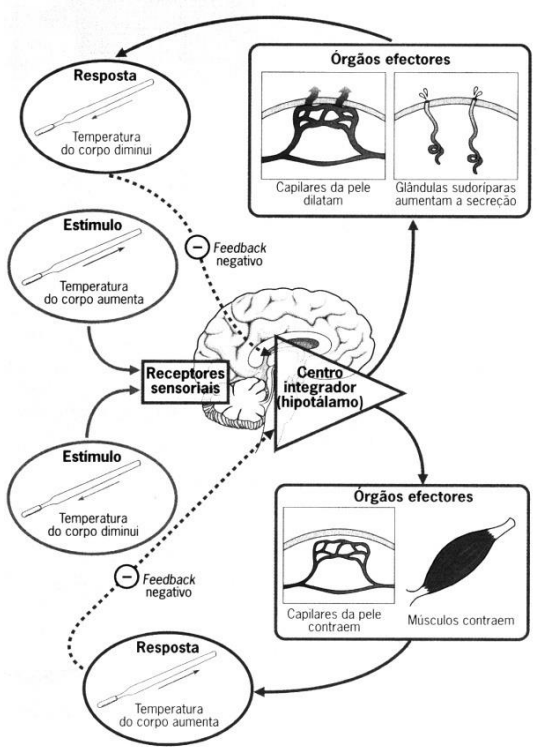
Resposta

Temperatura do corpo diminui

Órgãos efectores

Capilares da pele dilatam

Glândulas sudoríparas aumentam a secreção

Estímulo

Temperatura do corpo aumenta

− Feedback negativo

Receptores sensoriais

Centro integrador (hipotálamo)

Estímulo

Temperatura do corpo diminui

Órgãos efectores

− Feedback negativo

Capilares da pele contraem

Músculos contraem

Resposta

Temperatura do corpo aumenta